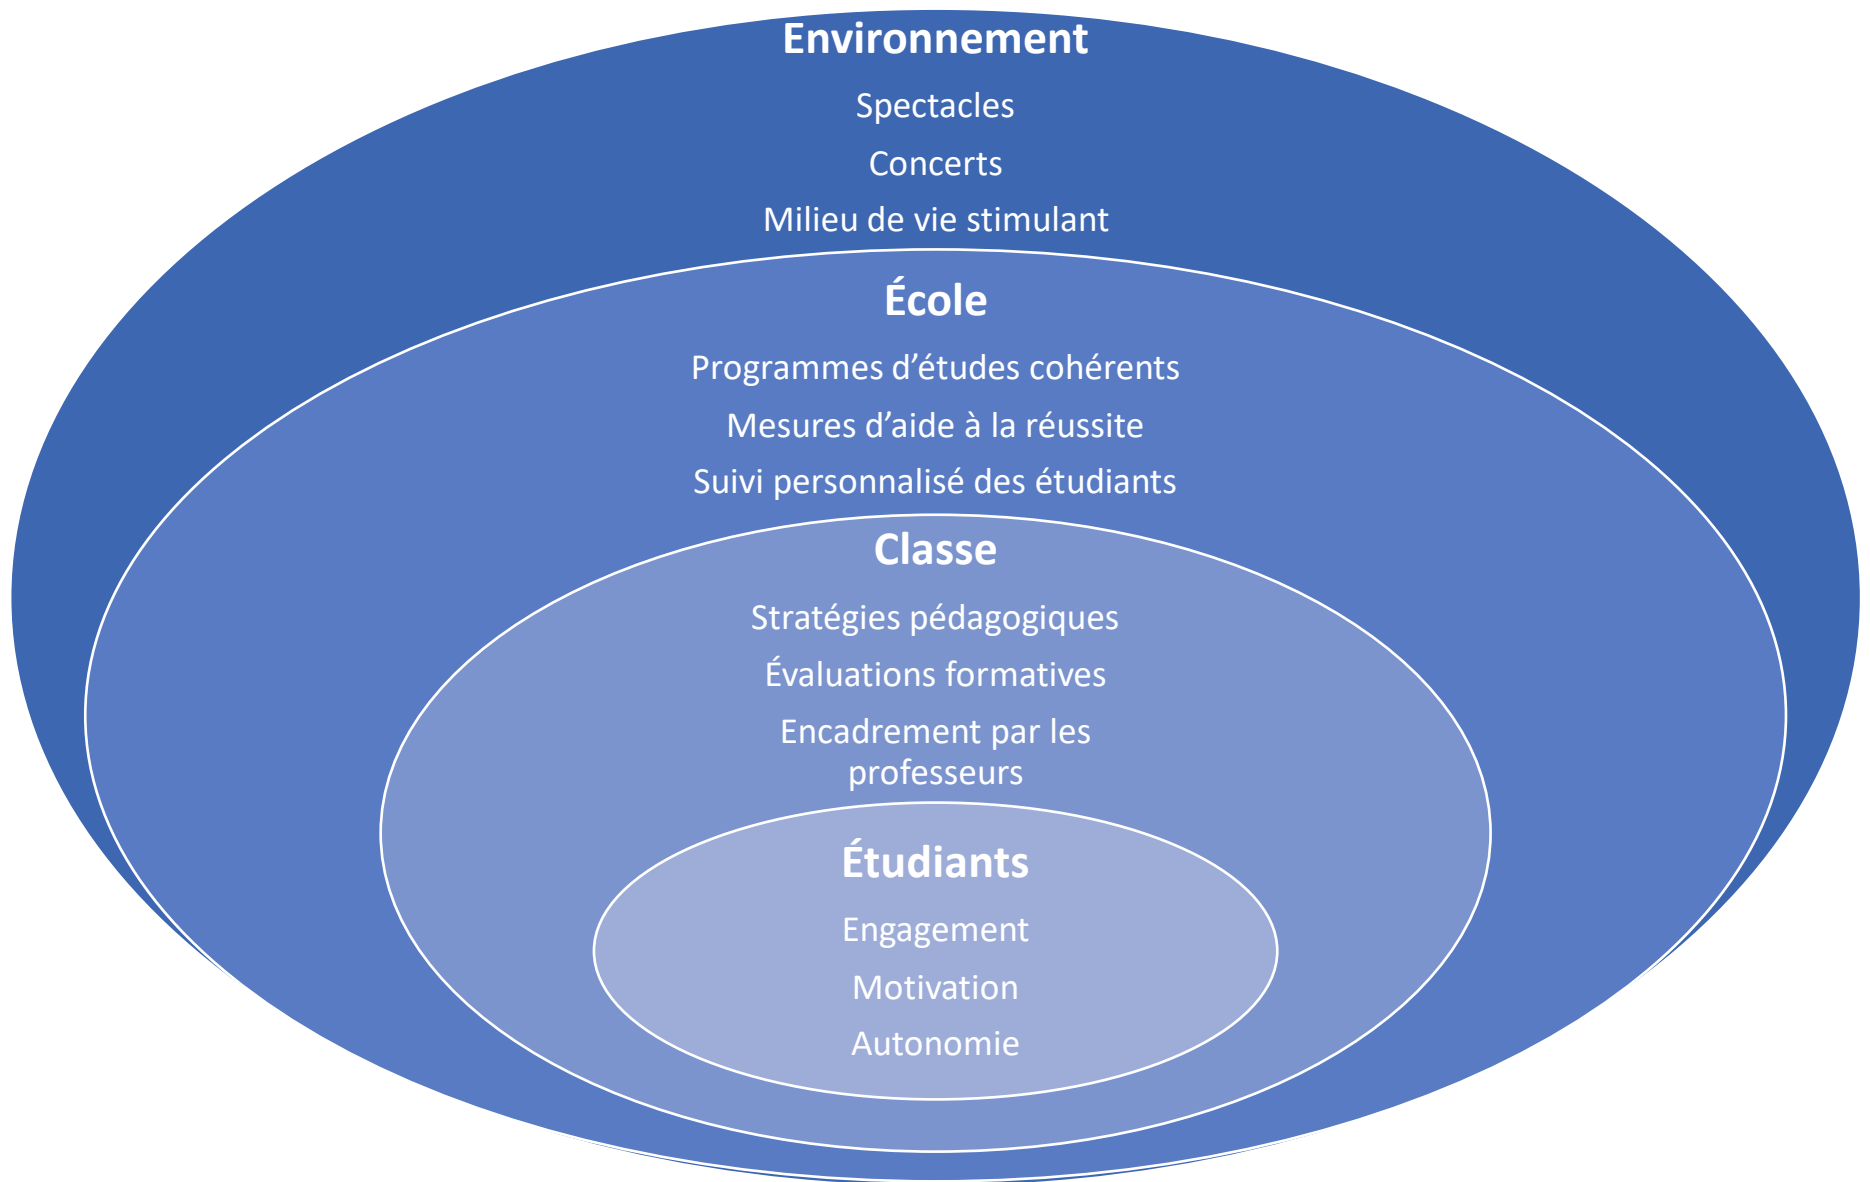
Environnement

Spectacles

Concerts

Milieu de vie stimulant

École

Programmes d’études cohérents

Mesures d’aide à la réussite

Suivi personnalisé des étudiants

Classe

Stratégies pédagogiques

Évaluations formatives

Encadrement par les professeurs

Étudiants

Engagement

Motivation

Autonomie